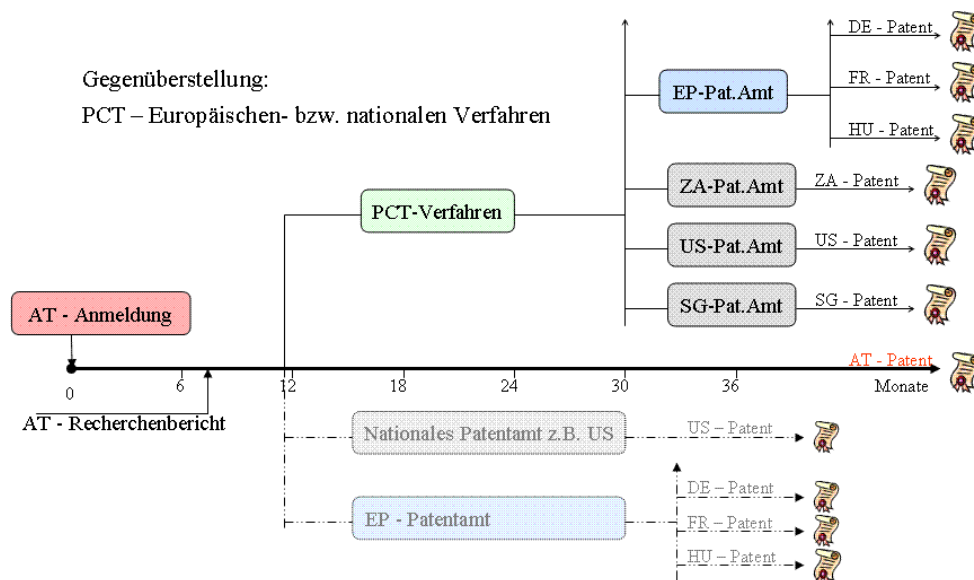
Gegenüberstellung:
PCT – Europäischen- bzw. nationalen Verfahren

EP-Pat.Amt
DE - Patent
FR - Patent
HU - Patent

PCT-Verfahren

ZA-Pat.Amt
ZA - Patent
US-Pat.Amt
US - Patent
SG-Pat.Amt
SG - Patent

AT - Anmeldung

AT - Patent

0
6
12
18
24
30
36
Monate

AT - Recherchenbericht

Nationales Patentamt z.B. US
US – Patent

EP - Patentamt
DE – Patent
FR – Patent
HU – Patent